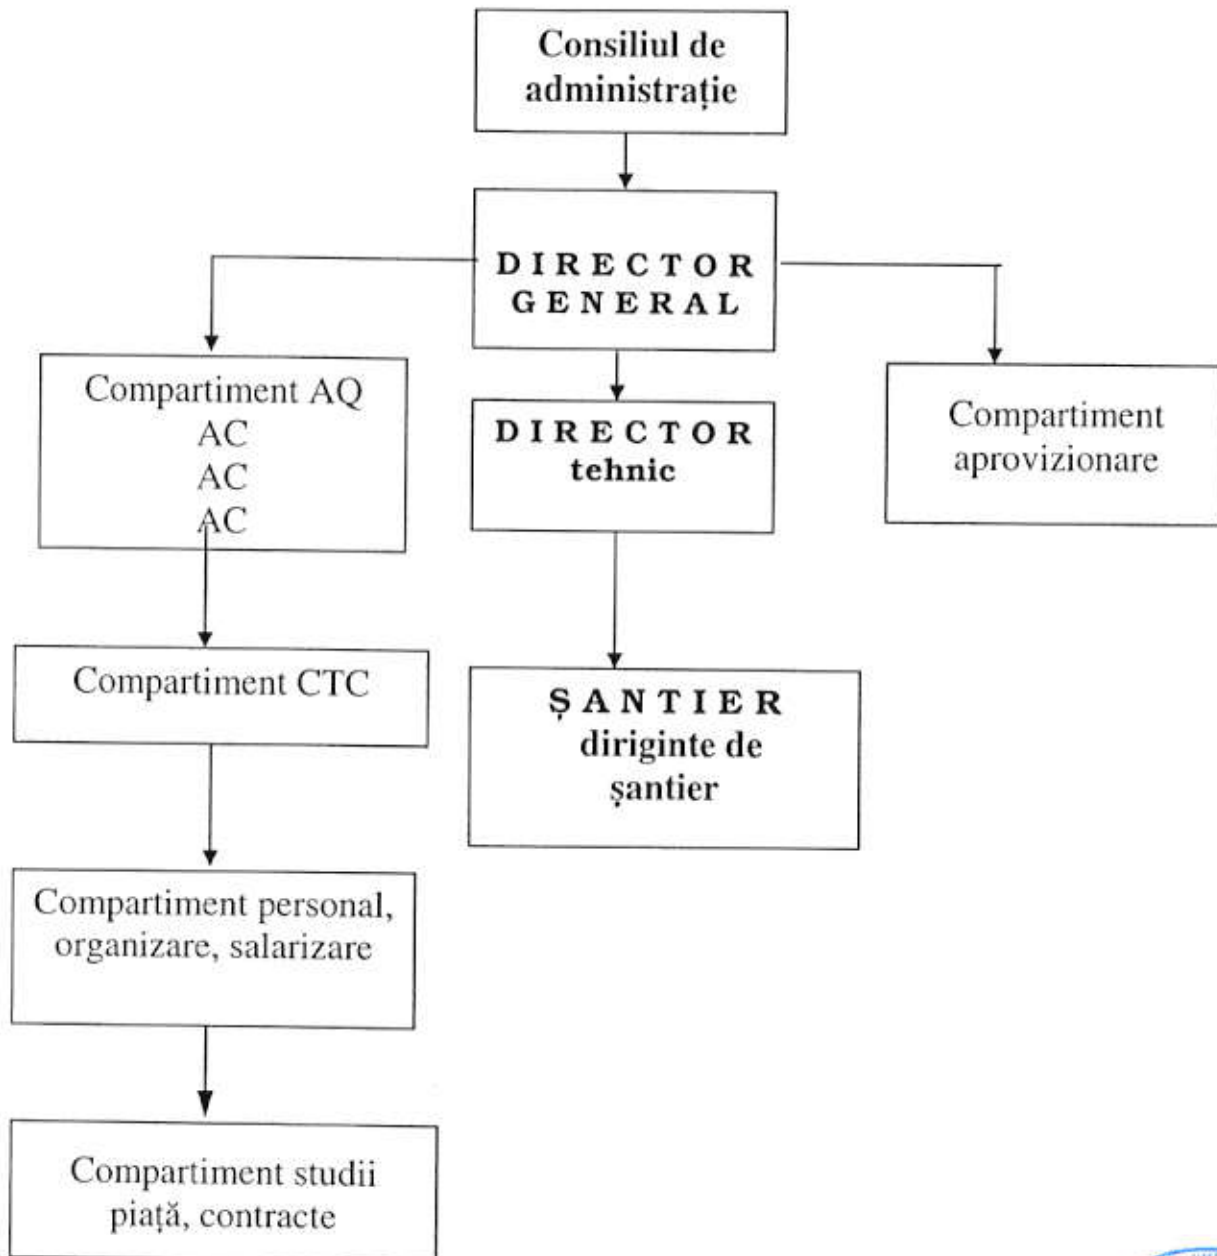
Consiliul de administrație

DIRECTOR GENERAL

Compartiment AQ
AC
AC
AC

DIRECTOR tehnic

Compartiment aprovizionare

Compartiment CTC

ȘANTIER diriginte de șantier

Compartiment personal, organizare, salarizare

Compartiment studii piață, contracte